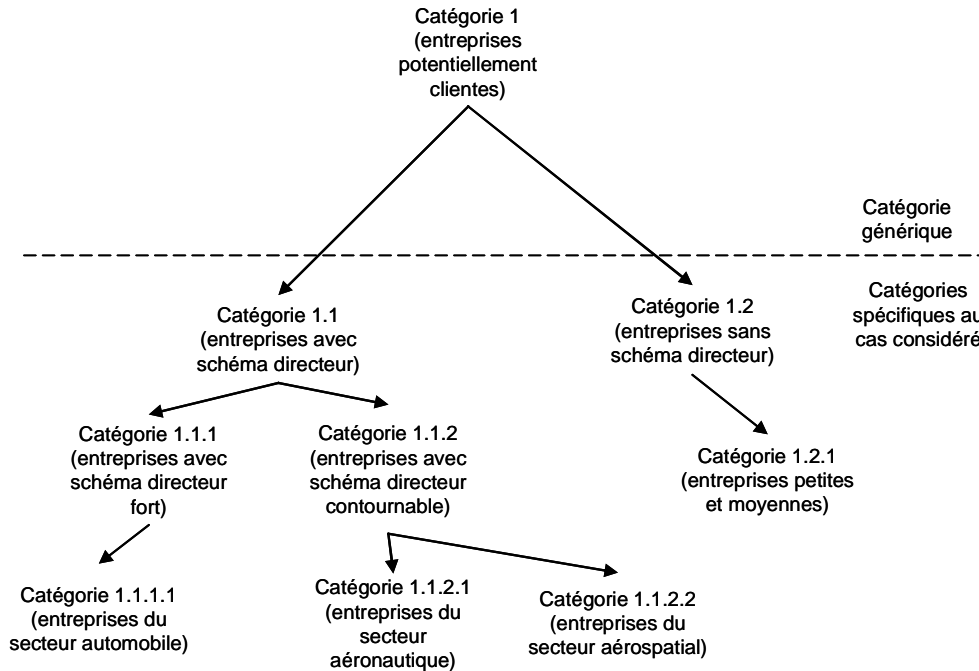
Catégorie 1 (entreprises potentiellement clientes)

Catégorie générique

Catégories spécifiques au cas considéré

Catégorie 1.1 (entreprises avec schéma directeur)

Catégorie 1.2 (entreprises sans schéma directeur)

Catégorie 1.1.1 (entreprises avec schéma directeur fort)

Catégorie 1.1.2 (entreprises avec schéma directeur contournable)

Catégorie 1.2.1 (entreprises petites et moyennes)

Catégorie 1.1.1.1 (entreprises du secteur automobile)

Catégorie 1.1.2.1 (entreprises du secteur aéronautique)

Catégorie 1.1.2.2 (entreprises du secteur aérospatial)